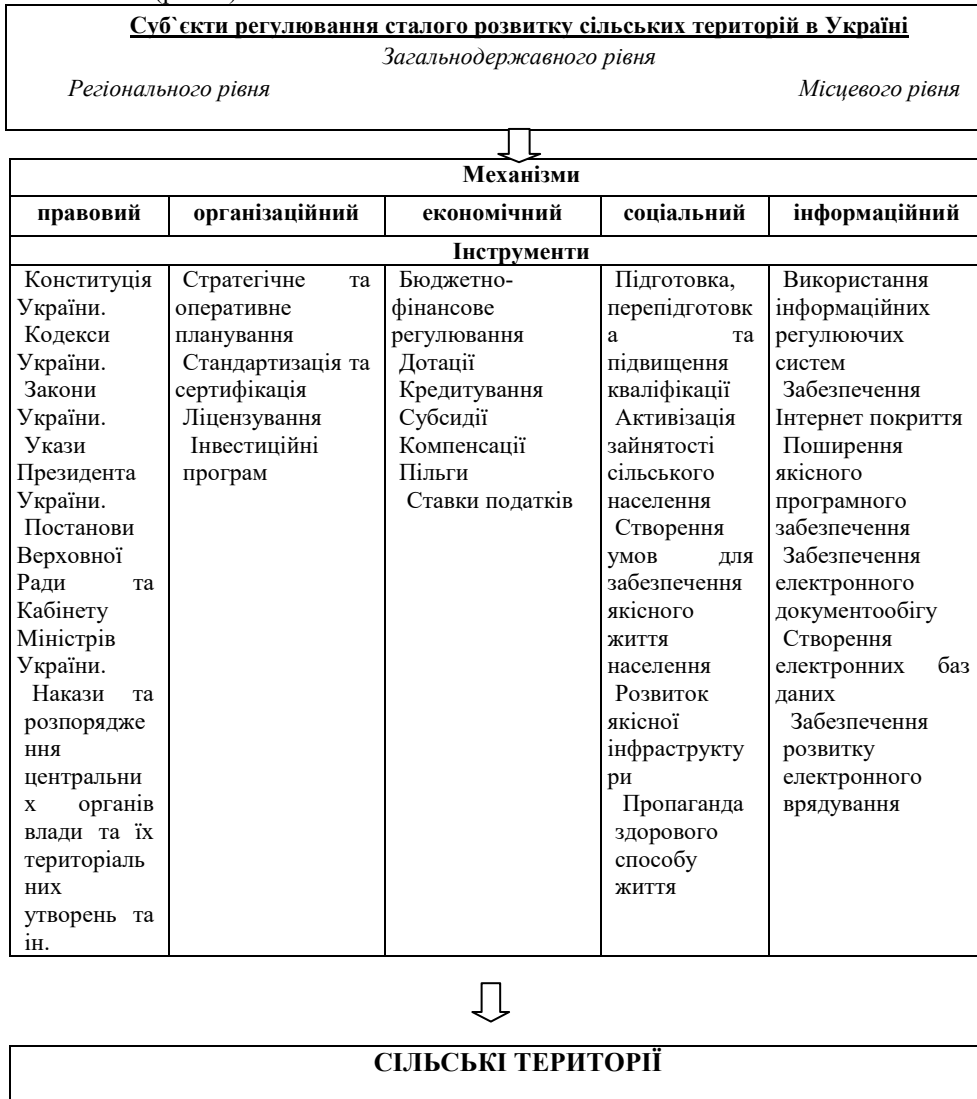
Суб`єкти регулювання сталого розвитку сільських територій в Україні

Загальнодержавного рівня

Регіонального рівня

Місцевого рівня

| Механізми | | | | |
|---|---|---|---|---|
| правовий | організаційний | економічний | соціальний | інформаційний |
| Інструменти | | | | |
| Конституція України. Кодекси України. Закони України. Укази Президента України. Постанови Верховної Ради та Кабінету Міністрів України. Накази та розпорядження центральних органів влади та їх територіальних утворень та ін. | Стратегічне та оперативне планування Стандартизація та сертифікація Ліцензування Інвестиційні програм | Бюджетно-фінансове регулювання Дотації Кредитування Субсидії Компенсації Пільги Ставки податків | Підготовка, перепідготовка та підвищення кваліфікації Активізація зайнятості сільського населення Створення умов для забезпечення якісного життя населення Розвиток якісної інфраструктури Пропаганда здорового способу життя | Використання інформаційних регулюючих систем Забезпечення Інтернет покриття Поширення якісного програмного забезпечення Забезпечення електронного документообігу Створення електронних баз даних Забезпечення розвитку електронного врядування |

СІЛЬСЬКІ ТЕРИТОРІЇ